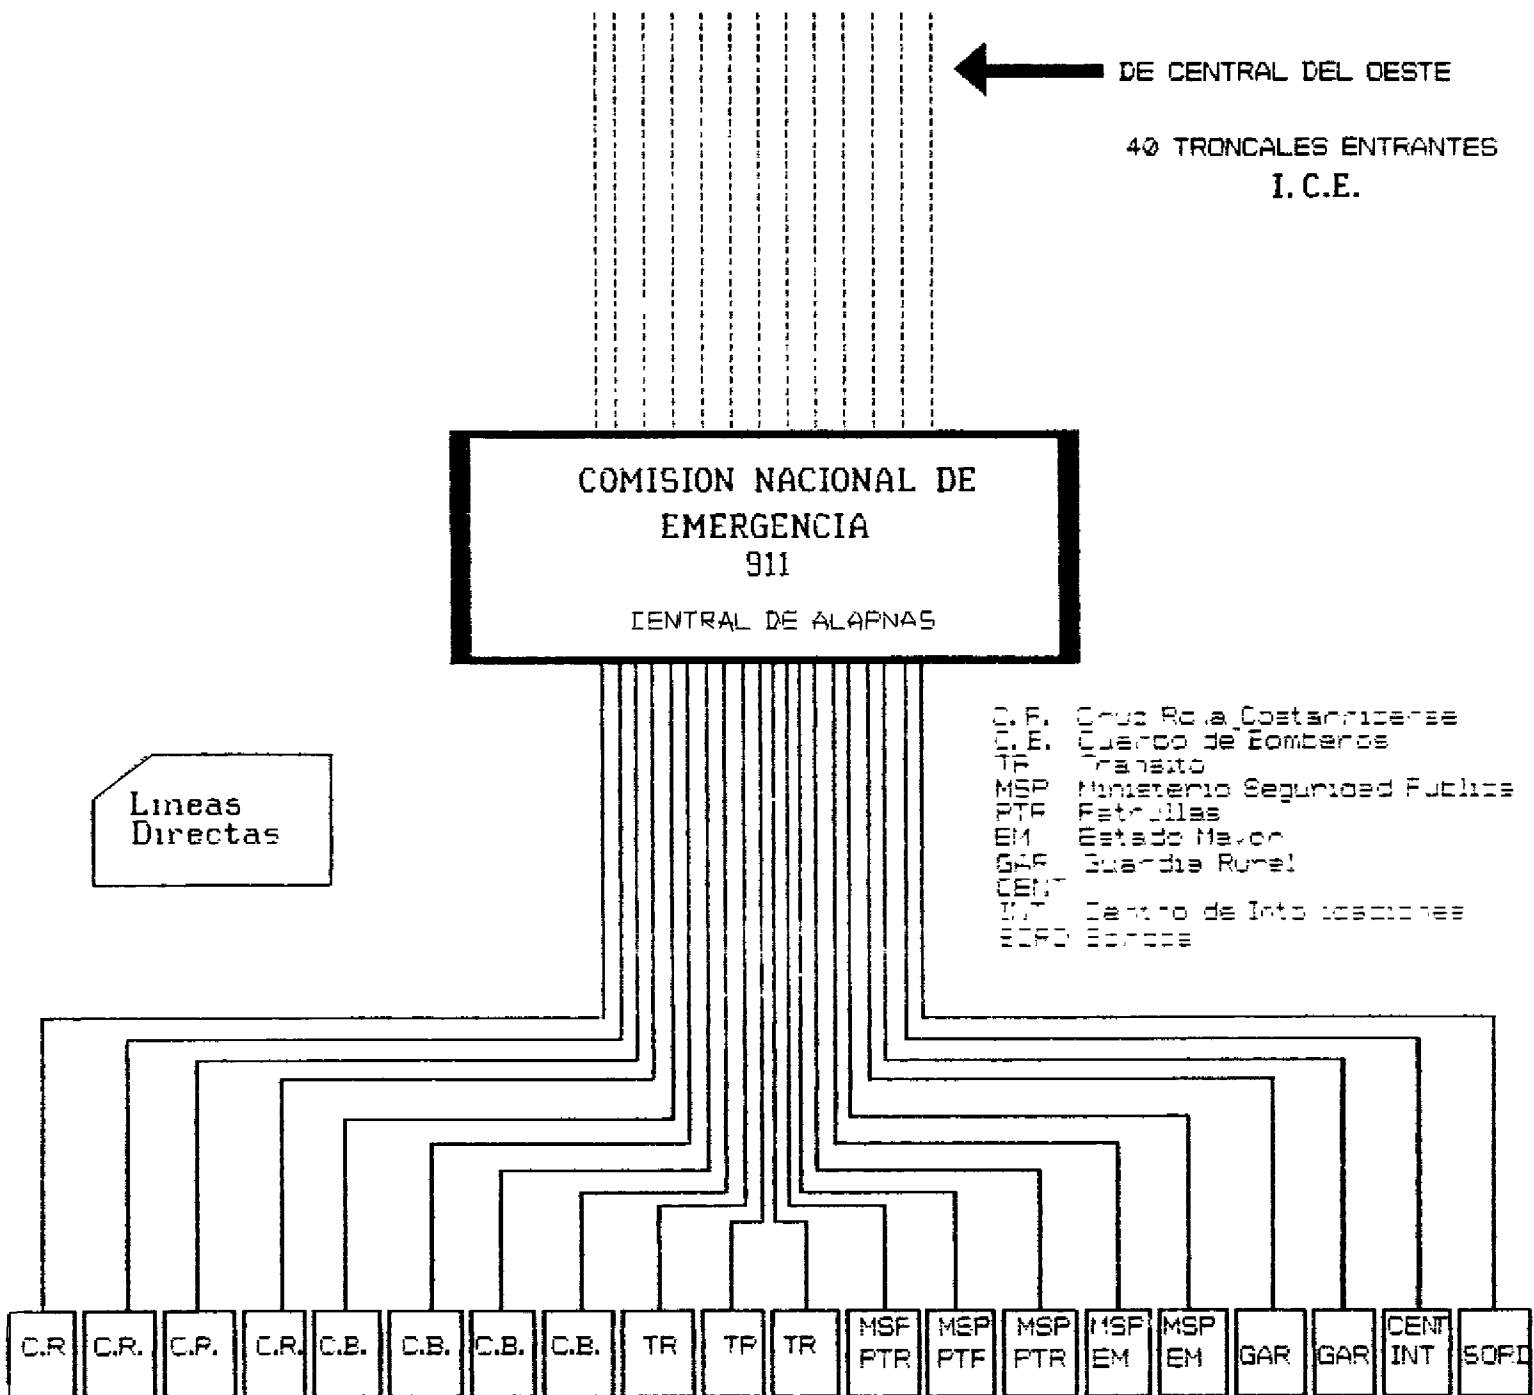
DE CENTRAL DEL OESTE

40 TRONCALES ENTRANTES
I. C.E.

COMISION NACIONAL DE EMERGENCIA
911

CENTRAL DE ALARMAS

C.R. Cruz Roja Costarricense
C.B. Cuerpo de Bomberos
TR Transito
MSP Ministerio Seguridad Publica
PTR Patrullas
EM Estado Mayor
GAR Guardia Rural
CENT
INT Centro de Intoxicaciones
SOFO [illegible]

Lineas Directas

C.R | C.R. | C.R. | C.R. | C.B. | C.B. | C.B. | C.B. | TR | TR | TR | MSP PTR | MSP PTR | MSP PTR | MSP EM | MSP EM | GAR | GAR | CENT INT | SOFO